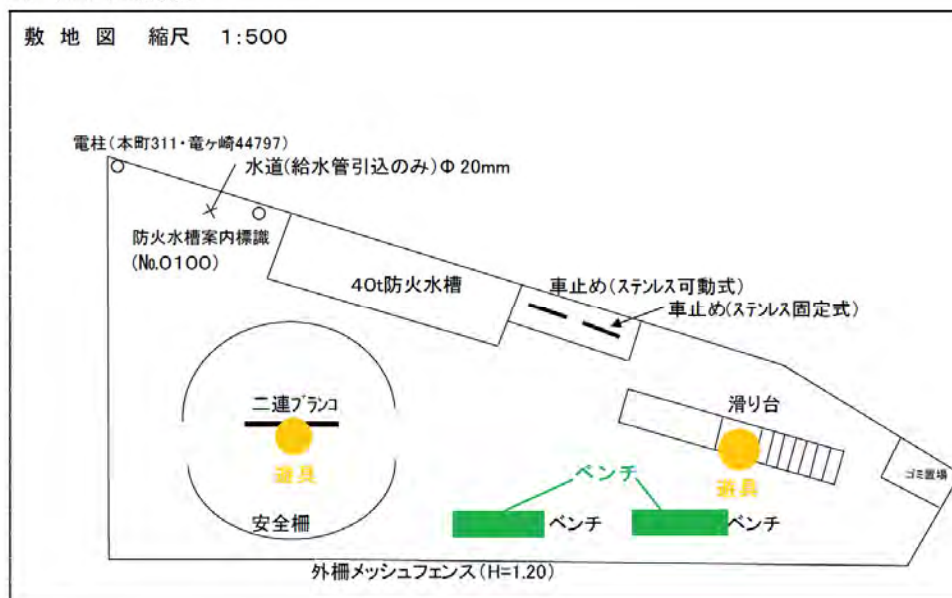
敷 地 図　縮尺　1:500

電柱（本町311・竜ケ崎44797）

水道（給水管引込のみ）Φ 20mm

防火水槽案内標識（No.0100）

40t防火水槽

車止め（ステンレス可動式）

車止め（ステンレス固定式）

二連ブランコ

遊具

滑り台

遊具

ゴミ置場

ベンチ

安全柵

ベンチ

ベンチ

外柵メッシュフェンス（H=1.20）